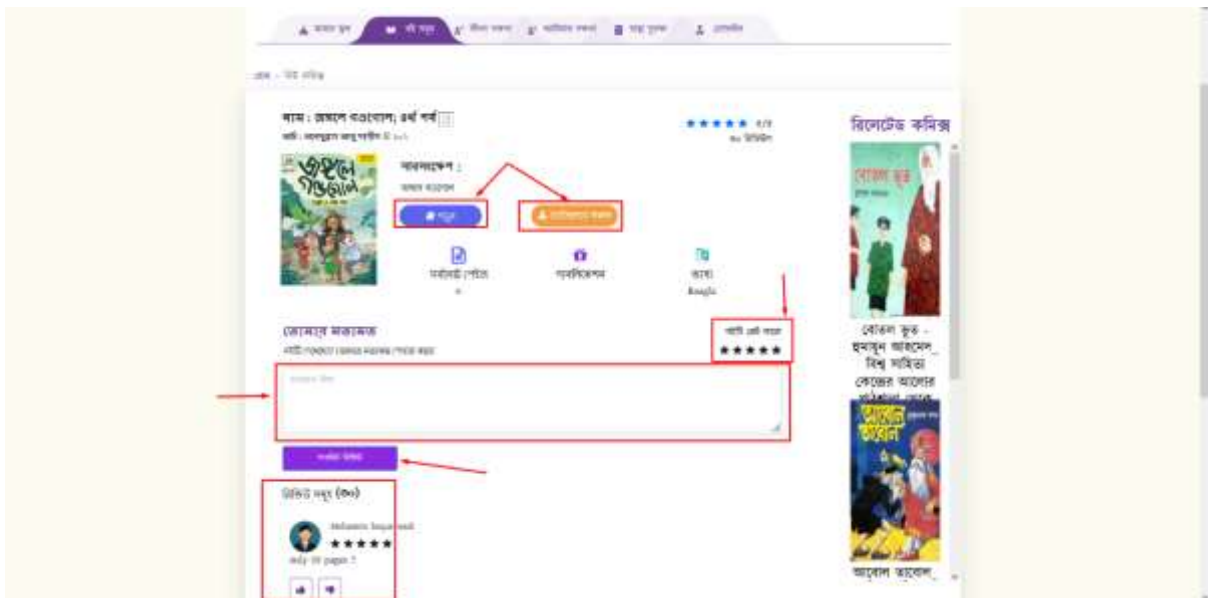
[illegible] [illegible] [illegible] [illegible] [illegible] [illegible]

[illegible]

নাম : জঙ্গলে গণ্ডগোল; ৪র্থ পর্ব

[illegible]

★★★★★ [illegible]

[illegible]

রিলেটেড কমিক্স

জঙ্গলে গণ্ডগোল

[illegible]

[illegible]

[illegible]

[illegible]

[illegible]

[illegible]

ভাষা

Bangla

তোমার মতামত

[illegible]

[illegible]

★★★★★

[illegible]

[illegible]

রিভিউ সমূহ ([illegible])

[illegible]

★★★★★

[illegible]

বোকা ভূত - হুমায়ূন আহমেদ_ বিশ্ব সাহিত্য কেন্দ্রের আলোর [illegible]

আবোল তাবোল

আবোল তাবোল_